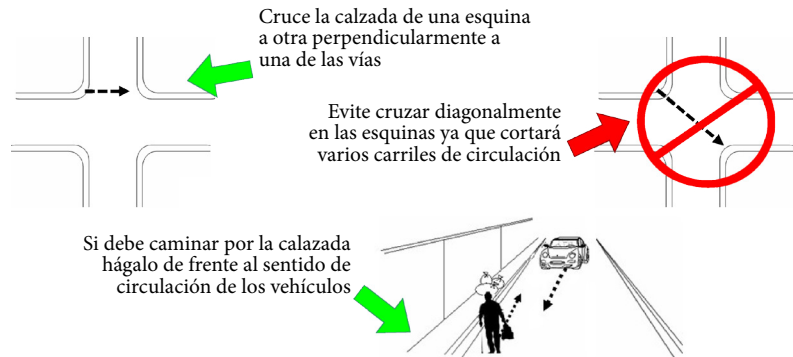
Cruce la calzada de una esquina a otra perpendicularmente a una de las vías

Evite cruzar diagonalmente en las esquinas ya que cortará varios carriles de circulación

Si debe caminar por la calazada hágalo de frente al sentido de circulación de los vehículos